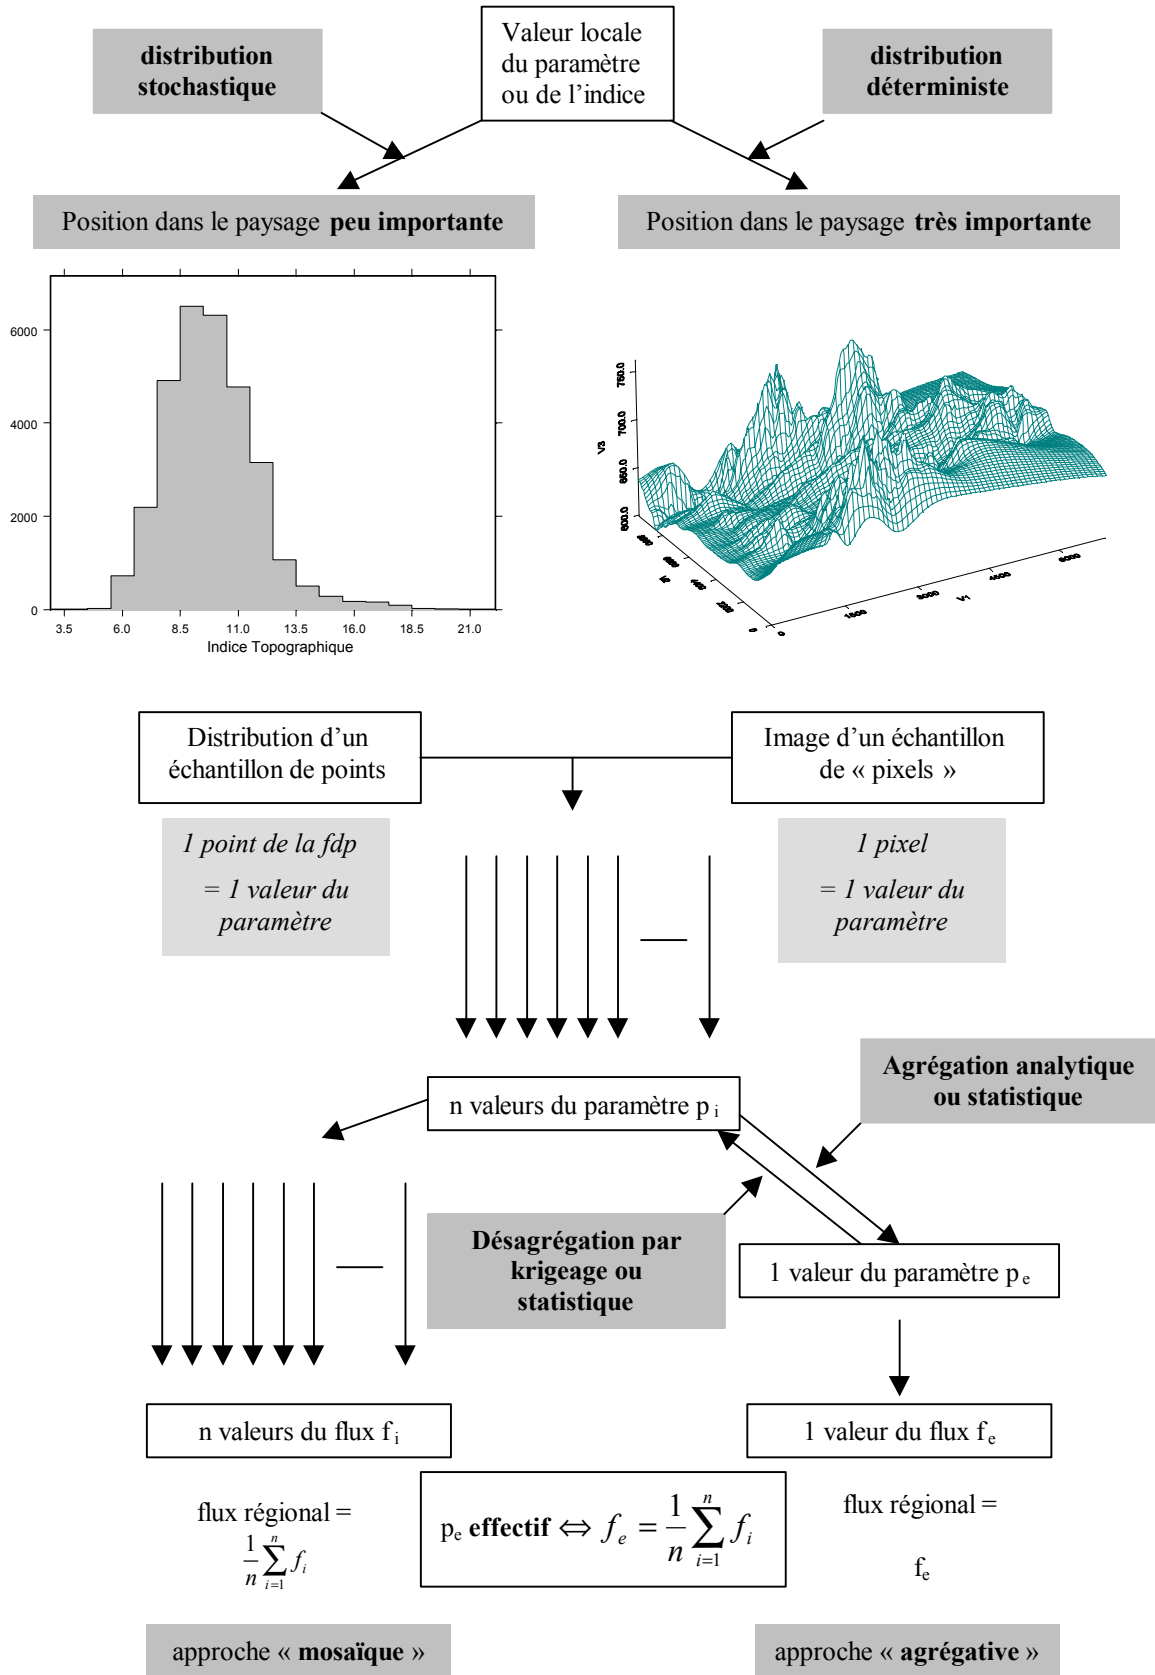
distribution stochastique

Valeur locale du paramètre ou de l'indice

distribution déterministe

Position dans le paysage **peu importante**

Position dans le paysage **très importante**

6000
4000
2000
0
3.5 6.0 8.5 11.0 13.5 16.0 18.5 21.0
Indice Topographique

750.0
700.0
650.0
600.0
V3
V2
V1
1000 2000 3000 4000 5000
0

Distribution d'un échantillon de points

Image d'un échantillon de « pixels »

*1 point de la fdp*

*= 1 valeur du paramètre*

*1 pixel*

*= 1 valeur du paramètre*

Agrégation analytique ou statistique

n valeurs du paramètre p $_i$

Désagrégation par krigeage ou statistique

1 valeur du paramètre p $_e$

n valeurs du flux f $_i$

1 valeur du flux f$_e$

flux régional = $\frac{1}{n}\sum_{i=1}^{n} f_i$

p$_e$ **effectif** $\Leftrightarrow f_e = \frac{1}{n}\sum_{i=1}^{n} f_i$

flux régional =

f$_e$

approche « **mosaïque** »

approche « **agrégative** »